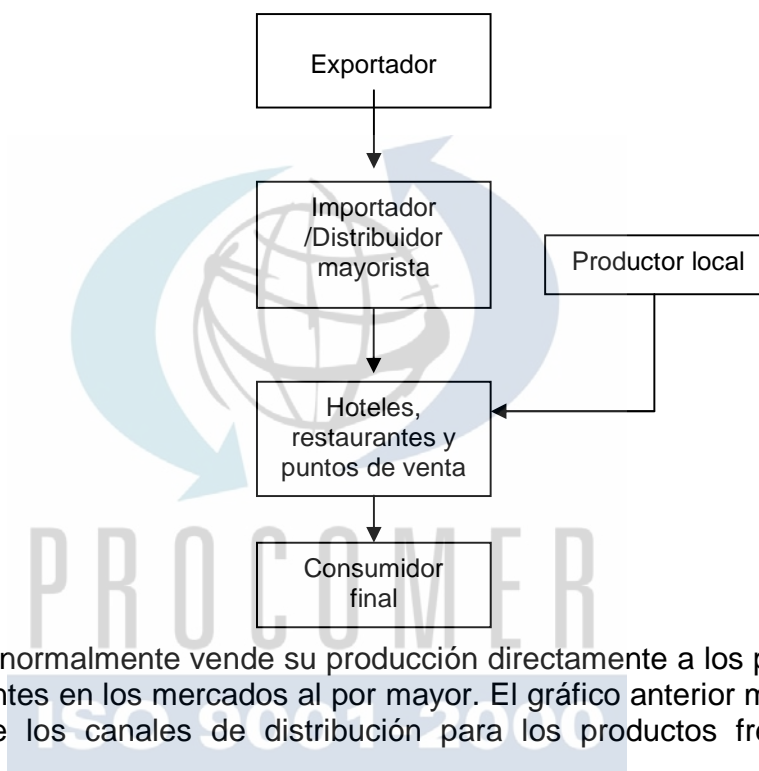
Exportador

Importador /Distribuidor mayorista

Productor local

Hoteles, restaurantes y puntos de venta

Consumidor final

PROCOMER

ISO 9001:2000

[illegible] normalmente vende su producción directamente a los p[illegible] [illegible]ntes en los mercados al por mayor. El gráfico anterior m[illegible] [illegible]e los canales de distribución para los productos fr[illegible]